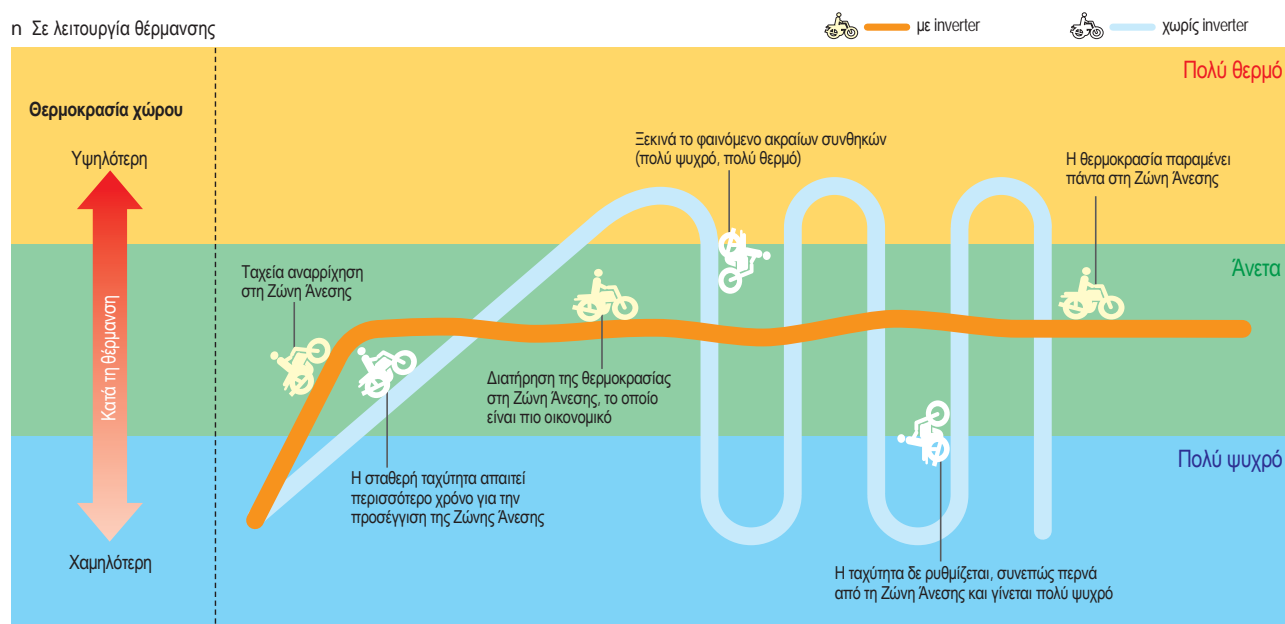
n Σε λειτουργία θέρμανσης

με inverter

χωρίς inverter

Πολύ θερμό

Θερμοκρασία χώρου

Υψηλότερη

Κατά τη θέρμανση

Χαμηλότερη

Άνετα

Πολύ ψυχρό

Ταχεία αναρρίχηση στη Ζώνη Άνεσης

Η σταθερή ταχύτητα απαιτεί περισσότερο χρόνο για την προσέγγιση της Ζώνης Άνεσης

Διατήρηση της θερμοκρασίας στη Ζώνη Άνεσης, το οποίο είναι πιο οικονομικό

Ξεκινά το φαινόμενο ακραίων συνθηκών (πολύ ψυχρό, πολύ θερμό)

Η θερμοκρασία παραμένει πάντα στη Ζώνη Άνεσης

Η ταχύτητα δε ρυθμίζεται, συνεπώς περνά από τη Ζώνη Άνεσης και γίνεται πολύ ψυχρό